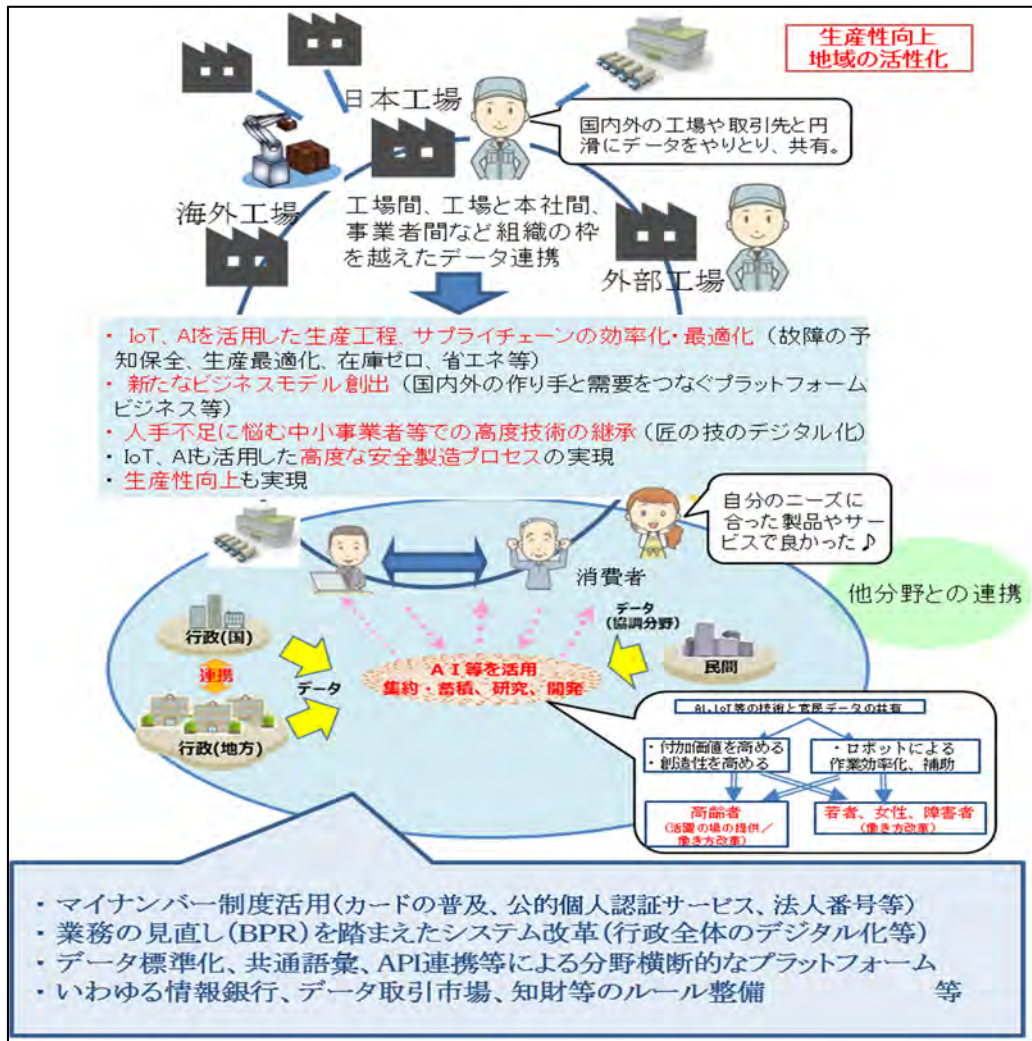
生産性向上
地域の活性化

日本工場

国内外の工場や取引先と円滑にデータをやりとり、共有。

海外工場

工場間、工場と本社間、事業者間など組織の枠を越えたデータ連携

外部工場

・ IoT、AIを活用した生産工程、サプライチェーンの効率化・最適化（故障の予知保全、生産最適化、在庫ゼロ、省エネ等）
・ 新たなビジネスモデル創出（国内外の作り手と需要をつなぐプラットフォームビジネス等）
・ 人手不足に悩む中小事業者等での高度技術の継承（匠の技のデジタル化）
・ IoT、AIも活用した高度な安全製造プロセスの実現
・ 生産性向上も実現

自分のニーズに合った製品やサービスで良かった♪

消費者

他分野との連携

行政(国)

連携

行政(地方)

データ

データ
(協調分野)

民間

ＡＩ等を活用
集約・蓄積、研究、開発

AI、IoT等の技術と官民データの共有

・付加価値を高める
・創造性を高める

・ロボットによる作業効率化、補助

高齢者
(活躍の場の提供／働き方改革)

若者、女性、障害者
(働き方改革)

・ マイナンバー制度活用(カードの普及、公的個人認証サービス、法人番号等)
・ 業務の見直し(BPR)を踏まえたシステム改革(行政全体のデジタル化等)
・ データ標準化、共通語彙、API連携等による分野横断的なプラットフォーム
・ いわゆる情報銀行、データ取引市場、知財等のルール整備　等